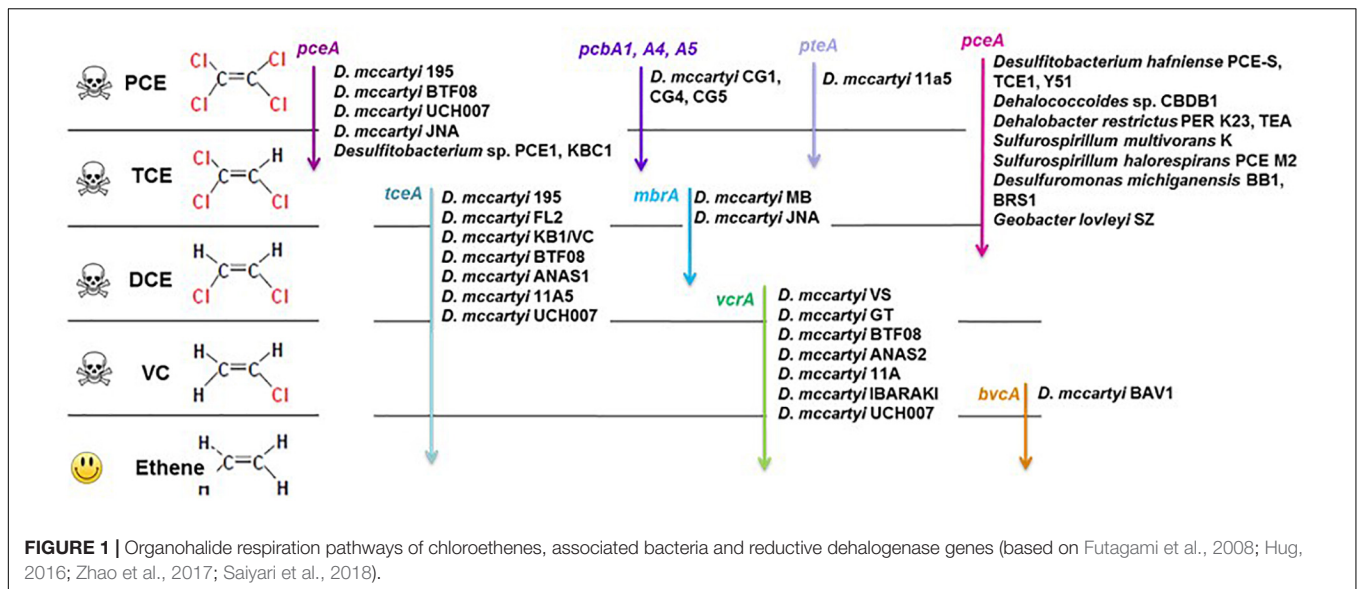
PCE
Cl Cl
C=C
Cl Cl

TCE
Cl H
C=C
Cl Cl

DCE
H H
C=C
Cl Cl

VC
H H
C=C
H Cl

Ethene
H H
C=C
H H

pceA
D. mccartyi 195
D. mccartyi BTF08
D. mccartyi UCH007
D. mccartyi JNA
Desulfitobacterium sp. PCE1, KBC1

pcbA1, A4, A5
D. mccartyi CG1, CG4, CG5

pteA
D. mccartyi 11a5

pceA
Desulfitobacterium hafniense PCE-S, TCE1, Y51
Dehalococcoides sp. CBDB1
Dehalobacter restrictus PER K23, TEA
Sulfurospirillum multivorans K
Sulfurospirillum halorespirans PCE M2
Desulfuromonas michiganensis BB1, BRS1
Geobacter lovleyi SZ

tceA
D. mccartyi 195
D. mccartyi FL2
D. mccartyi KB1/VC
D. mccartyi BTF08
D. mccartyi ANAS1
D. mccartyi 11A5
D. mccartyi UCH007

mbrA
D. mccartyi MB
D. mccartyi JNA

vcrA
D. mccartyi VS
D. mccartyi GT
D. mccartyi BTF08
D. mccartyi ANAS2
D. mccartyi 11A
D. mccartyi IBARAKI
D. mccartyi UCH007

bvcA
D. mccartyi BAV1

FIGURE 1 | Organohalide respiration pathways of chloroethenes, associated bacteria and reductive dehalogenase genes (based on Futagami et al., 2008; Hug, 2016; Zhao et al., 2017; Saiyari et al., 2018).